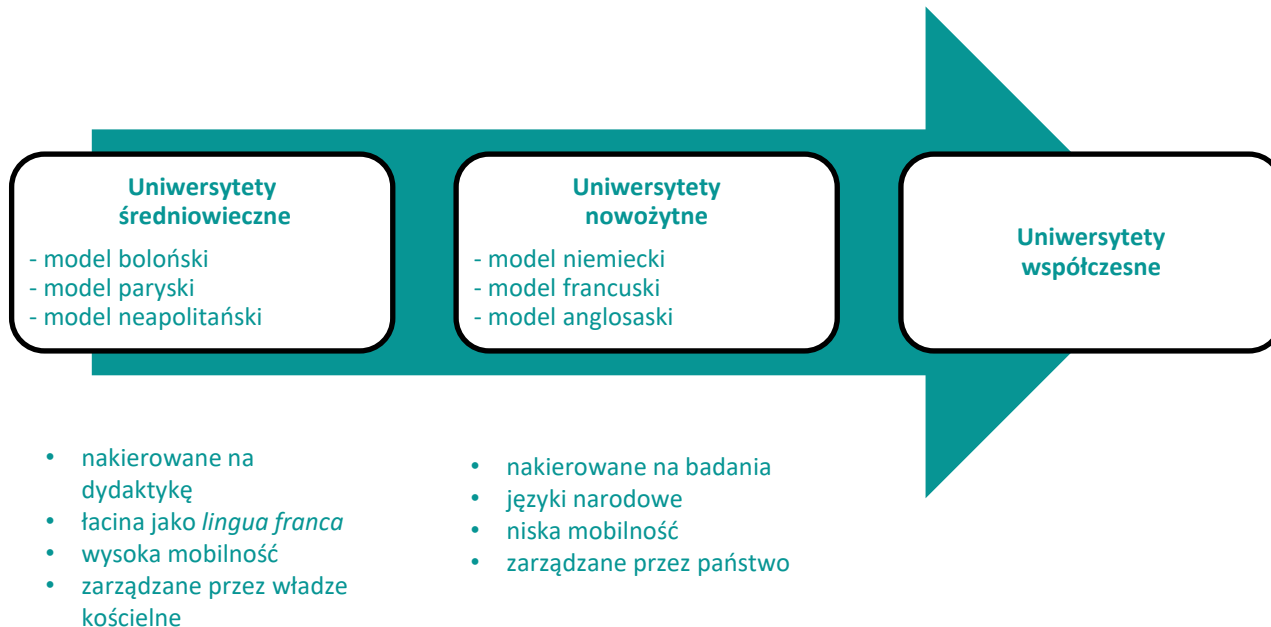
**Uniwersytety średniowieczne**
- model boloński
- model paryski
- model neapolitański

**Uniwersytety nowożytne**
- model niemiecki
- model francuski
- model anglosaski

**Uniwersytety współczesne**

- nakierowane na dydaktykę
- łacina jako *lingua franca*
- wysoka mobilność
- zarządzane przez władze kościelne

- nakierowane na badania
- języki narodowe
- niska mobilność
- zarządzane przez państwo